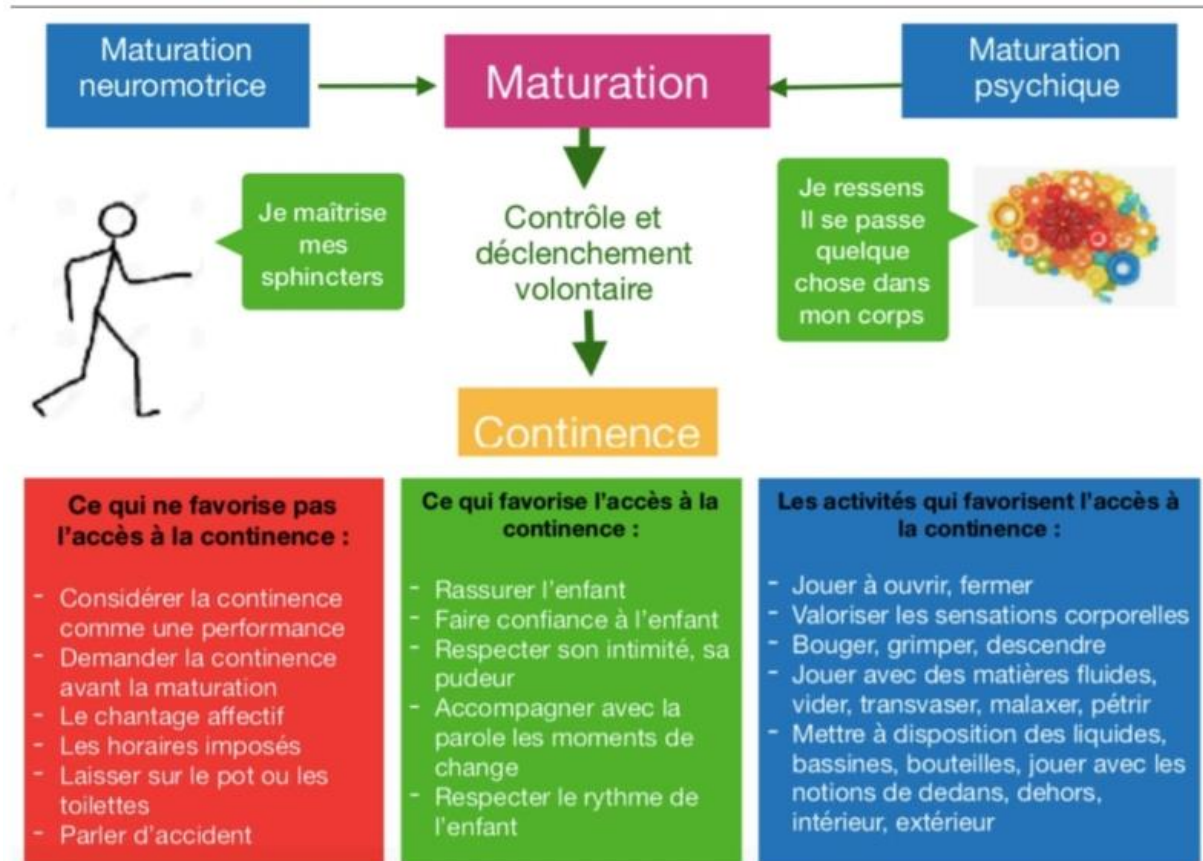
Maturation neuromotrice

Maturation

Maturation psychique

Je maîtrise mes sphincters

Contrôle et déclenchement volontaire

Je ressens Il se passe quelque chose dans mon corps

Continence

Ce qui ne favorise pas l'accès à la continence :

- Considérer la continence comme une performance
- Demander la continence avant la maturation
- Le chantage affectif
- Les horaires imposés
- Laisser sur le pot ou les toilettes
- Parler d'accident

Ce qui favorise l'accès à la continence :

- Rassurer l'enfant
- Faire confiance à l'enfant
- Respecter son intimité, sa pudeur
- Accompagner avec la parole les moments de change
- Respecter le rythme de l'enfant

Les activités qui favorisent l'accès à la continence :

- Jouer à ouvrir, fermer
- Valoriser les sensations corporelles
- Bouger, grimper, descendre
- Jouer avec des matières fluides, vider, transvaser, malaxer, pétrir
- Mettre à disposition des liquides, bassines, bouteilles, jouer avec les notions de dedans, dehors, intérieur, extérieur